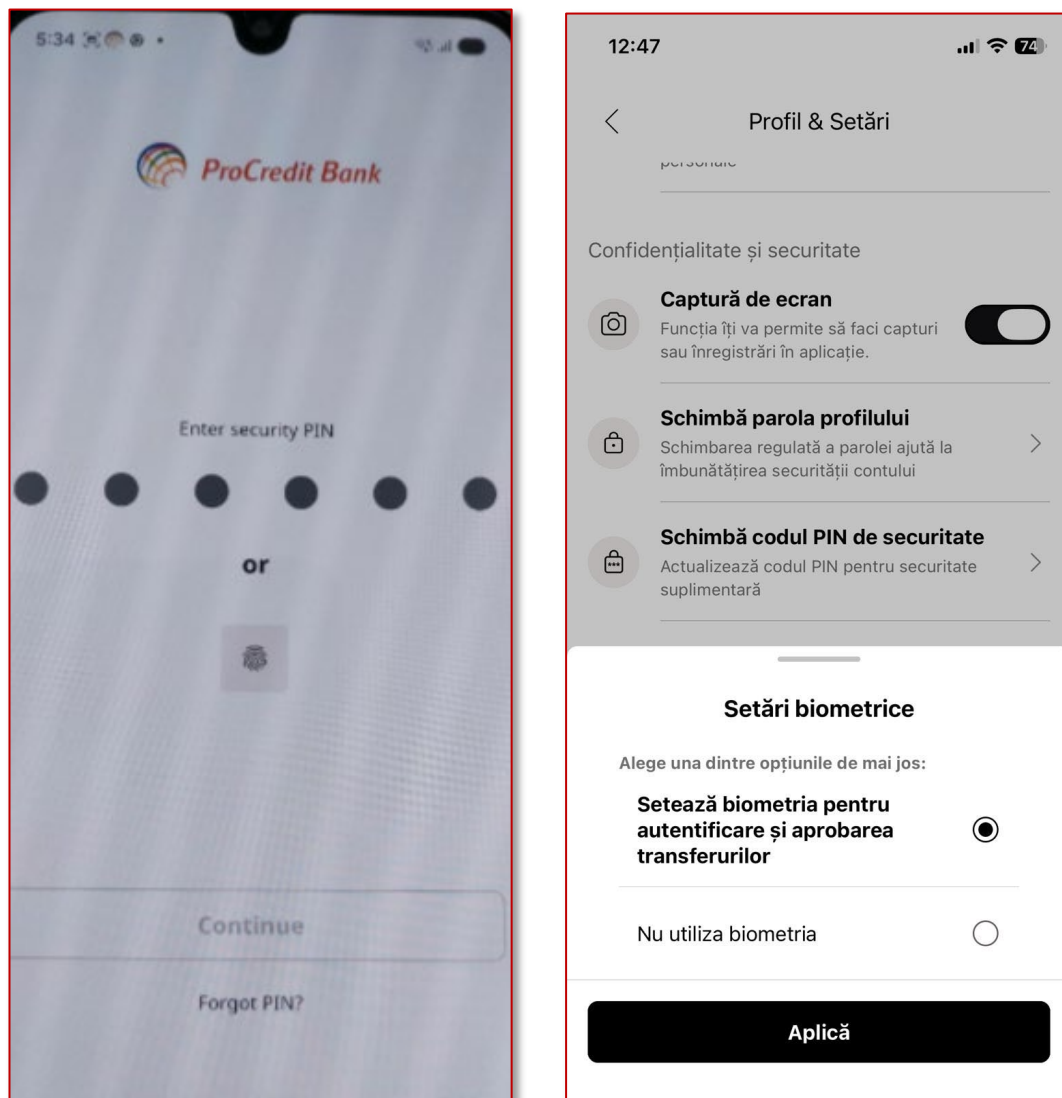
5:34

ProCredit Bank

Enter security PIN

or

Continue

Forgot PIN?

12:47

74

Profil & Setări

personale

Confidențialitate și securitate

Captură de ecran
Funcția îți va permite să faci capturi sau înregistrări în aplicație.

Schimbă parola profilului
Schimbarea regulată a parolei ajută la îmbunătățirea securității contului

Schimbă codul PIN de securitate
Actualizează codul PIN pentru securitate suplimentară

Setări biometrice

Alege una dintre opțiunile de mai jos:

Setează biometria pentru autentificare și aprobarea transferurilor

Nu utiliza biometria

Aplică